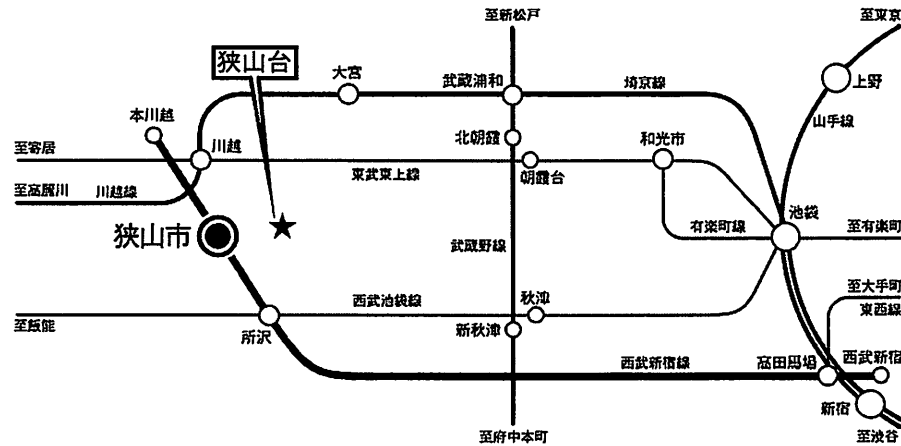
至新松戸
至東京
狭山台
大宮
武蔵浦和
埼京線
上野
本川越
山手線
北朝霞
和光市
川越
至寄居
東武東上線
朝霞台
至高麗川
川越線
池袋
有楽町線
至有楽町
狭山市
武蔵野線
至大手町
東西線
秋津
西武池袋線
至飯能
所沢
新秋津
西武新宿線
高田馬場
西武新宿
新宿
至府中本町
至渋谷